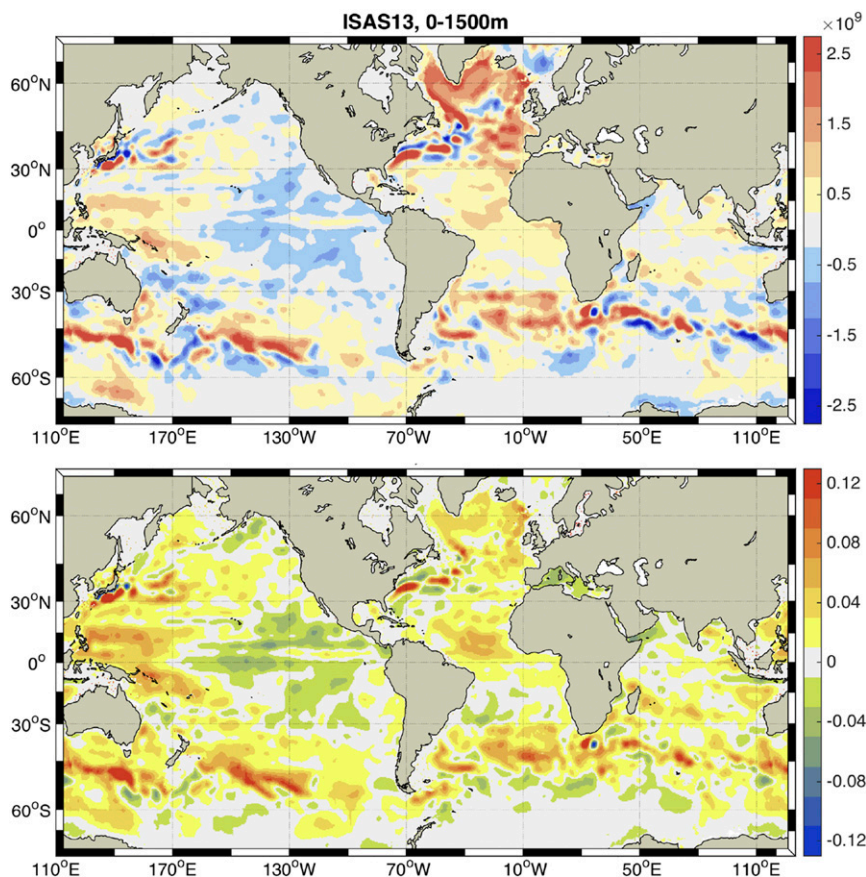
ISAS13, 0-1500m

$\times 10^9$

2.5
1.5
0.5
-0.5
-1.5
-2.5

$60^oN$
$30^oN$
$0^o$
$30^oS$
$60^oS$

$110^oE$ $170^oE$ $130^oW$ $70^oW$ $10^oW$ $50^oE$ $110^oE$

0.12
0.08
0.04
0
-0.04
-0.08
-0.12

$60^oN$
$30^oN$
$0^o$
$30^oS$
$60^oS$

$110^oE$ $170^oE$ $130^oW$ $70^oW$ $10^oW$ $50^oE$ $110^oE$